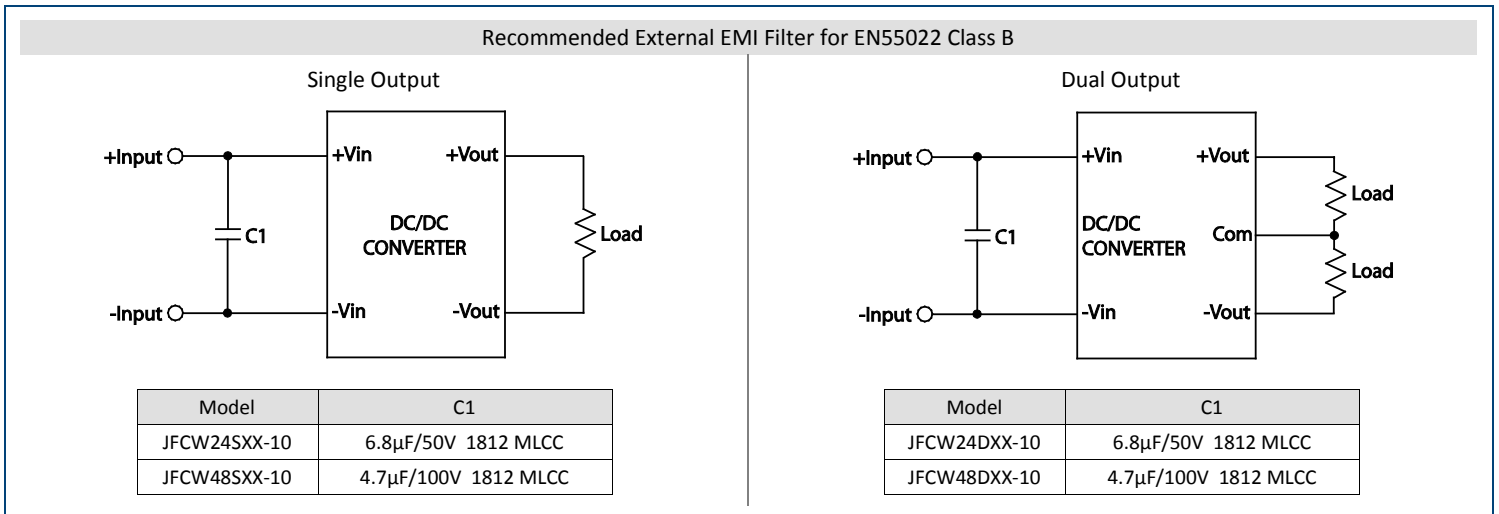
Recommended External EMI Filter for EN55022 Class B

Single Output

+Input
-Input
C1
+Vin
-Vin
DC/DC CONVERTER
+Vout
-Vout
Load

| Model | C1 |
|---|---|
| JFCW24SXX-10 | 6.8μF/50V 1812 MLCC |
| JFCW48SXX-10 | 4.7μF/100V 1812 MLCC |

Dual Output

+Input
-Input
C1
+Vin
-Vin
DC/DC CONVERTER
+Vout
Com
-Vout
Load
Load

| Model | C1 |
|---|---|
| JFCW24DXX-10 | 6.8μF/50V 1812 MLCC |
| JFCW48DXX-10 | 4.7μF/100V 1812 MLCC |